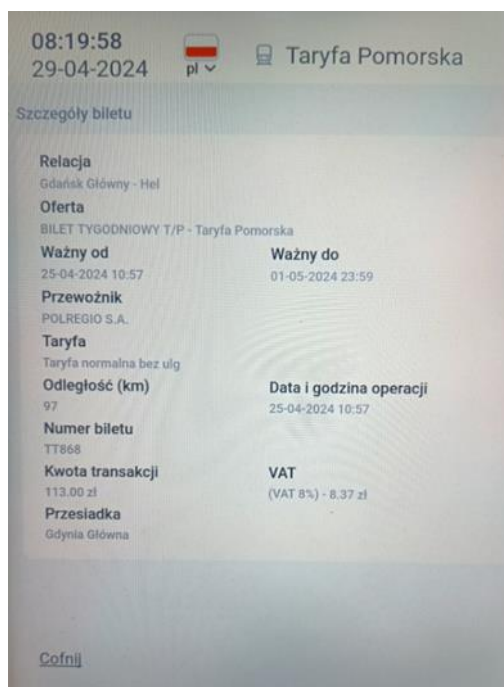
08:19:58
29-04-2024

pl

Taryfa Pomorska

Szczegóły biletu

Relacja
Gdańsk Główny - Hel

Oferta
BILET TYGODNIOWY T/P - Taryfa Pomorska

Ważny od
25-04-2024 10:57

Ważny do
01-05-2024 23:59

Przewoźnik
POLREGIO S.A.

Taryfa
Taryfa normalna bez ulg

Odległość (km)
97

Data i godzina operacji
25-04-2024 10:57

Numer biletu
TT868

Kwota transakcji
113.00 zł

VAT
(VAT 8%) - 8.37 zł

Przesiadka
Gdynia Główna

Cofnij